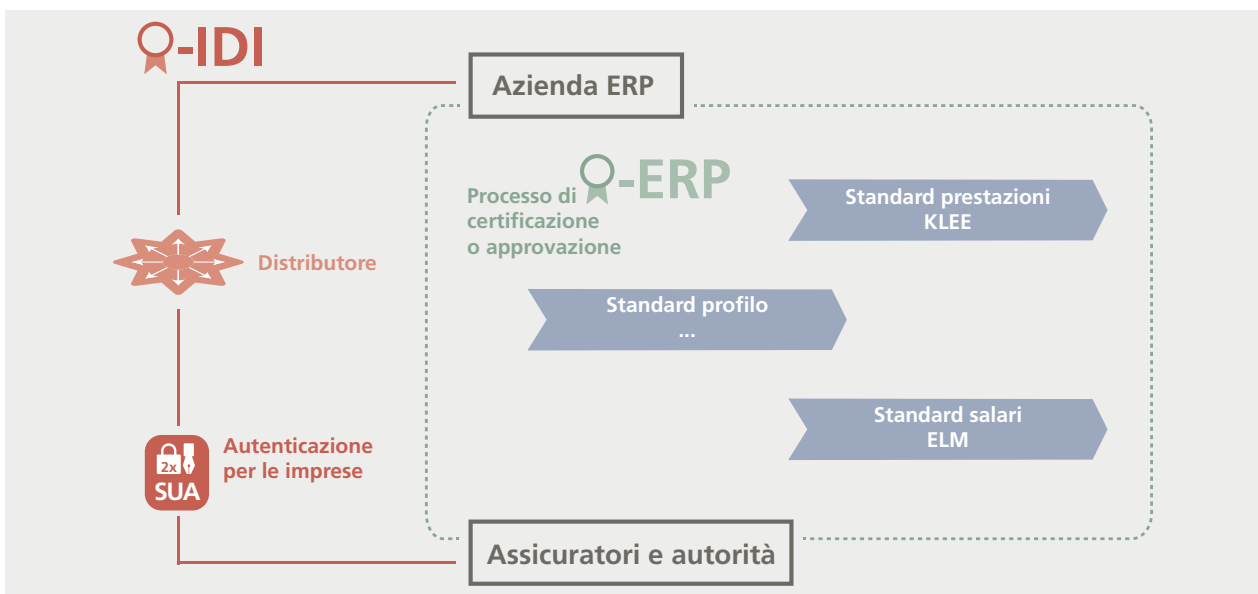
-IDI

Azienda ERP

-ERP

Processo di certificazione o approvazione

Standard prestazioni KLEE

Distributore

Standard profilo ...

Standard salari ELM

2x SUA

Autenticazione per le imprese

Assicuratori e autorità